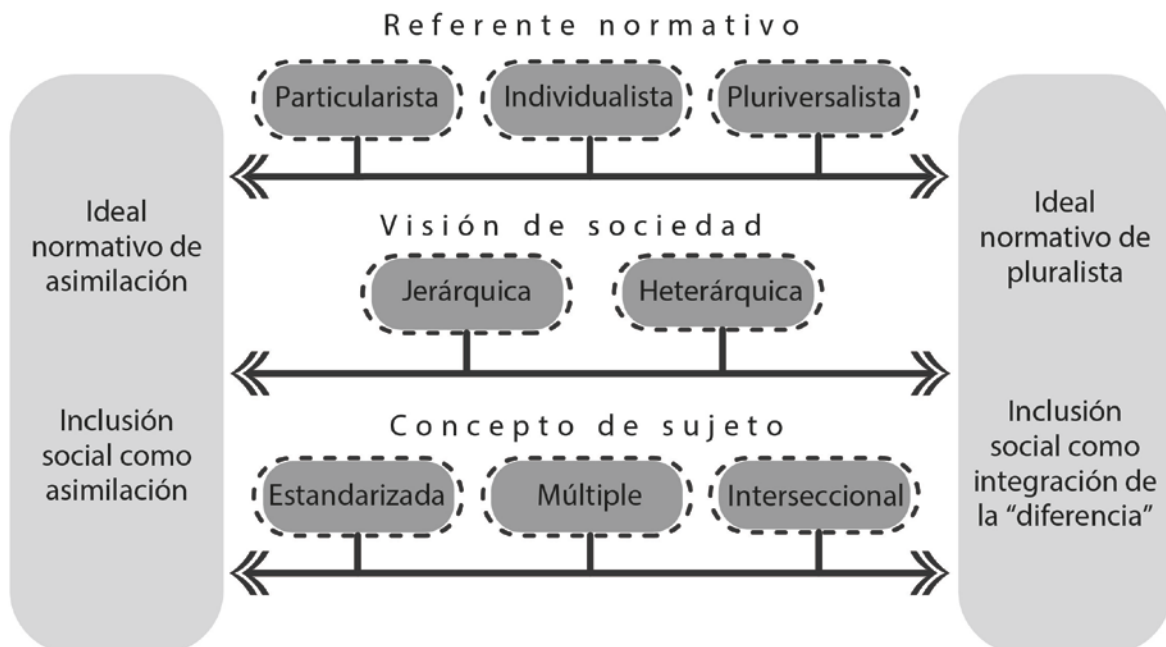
Ideal normativo de asimilación

Inclusión social como asimilación

Referente normativo

Particularista

Individualista

Pluriversalista

Visión de sociedad

Jerárquica

Heterárquica

Concepto de sujeto

Estandarizada

Múltiple

Interseccional

Ideal normativo de pluralista

Inclusión social como integración de la “diferencia”